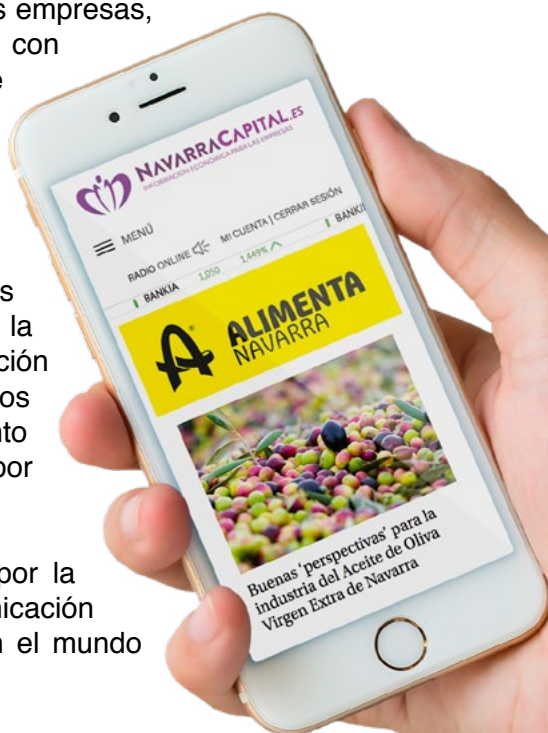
s empresas, con e

s la ción os to por

por la nicación n el mundo

NAVARRACAPITAL.ES
INFORMACIÓN ECONÓMICA PARA LAS EMPRESAS

MENÚ MI CUENTA | CERRAR SESIÓN BANKI

RADIO ONLINE

BANKIA 1,050 1,449%

ALIMENTA NAVARRA

Buenas 'perspectivas' para la industria del Aceite de Oliva Virgen Extra de Navarra